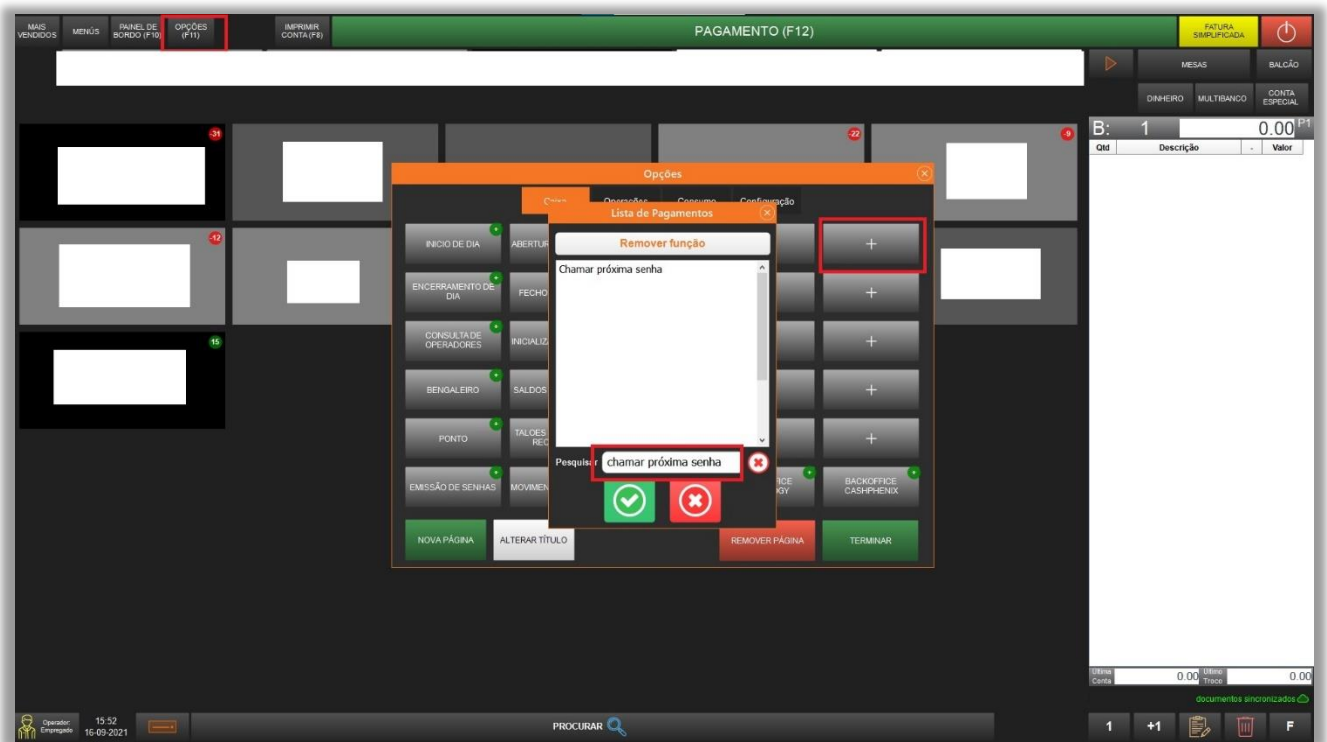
MAIS VENDIDOS MENÚS PAINEL DE BORDO (F10) OPÇÕES (F11) IMPRIMIR CONTA (F8)

PAGAMENTO (F12)

FATURA SIMPLIFICADA

MESAS BALCÃO
DINHEIRO MULTIBANCO CONTA ESPECIAL

B: 1 0.00 P1

| Qtd | Descrição | - | Valor |
|---|---|---|---|

-31 -22 -9 -12 15

Opções

Caixa Operações Consumo Configuração

INICIO DE DIA ABERTUR
ENCERRAMENTO DE DIA FECHO
CONSULTA DE OPERADORES INICIALIZ
BENGALEIRO SALDOS
PONTO TALOES REC
EMISSÃO DE SENHAS MOVIMEN

Lista de Pagamentos

Remover função

Chamar próxima senha

Pesquisar chamar próxima senha

+ + + + +

OFFICE OGY BACKOFFICE CASHPHENIX

NOVA PÁGINA ALTERAR TÍTULO REMOVER PÁGINA TERMINAR

Ultima Conta 0.00 Ultimo Troco 0.00

documentos sincronizados

Operador: Empregado 15:52 16-09-2021

PROCURAR

1 +1 F